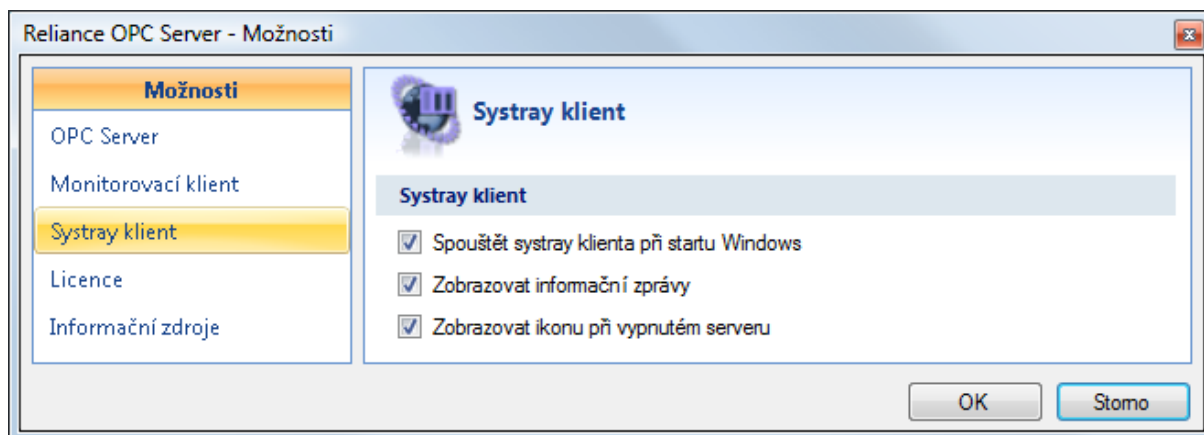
Reliance OPC Server - Možnosti

Možnosti

OPC Server

Monitorovací klient

Systray klient

Licence

Informační zdroje

Systray klient

Systray klient

Spouštět systray klienta při startu Windows

Zobrazovat informační zprávy

Zobrazovat ikonu při vypnutém serveru

OK

Storno